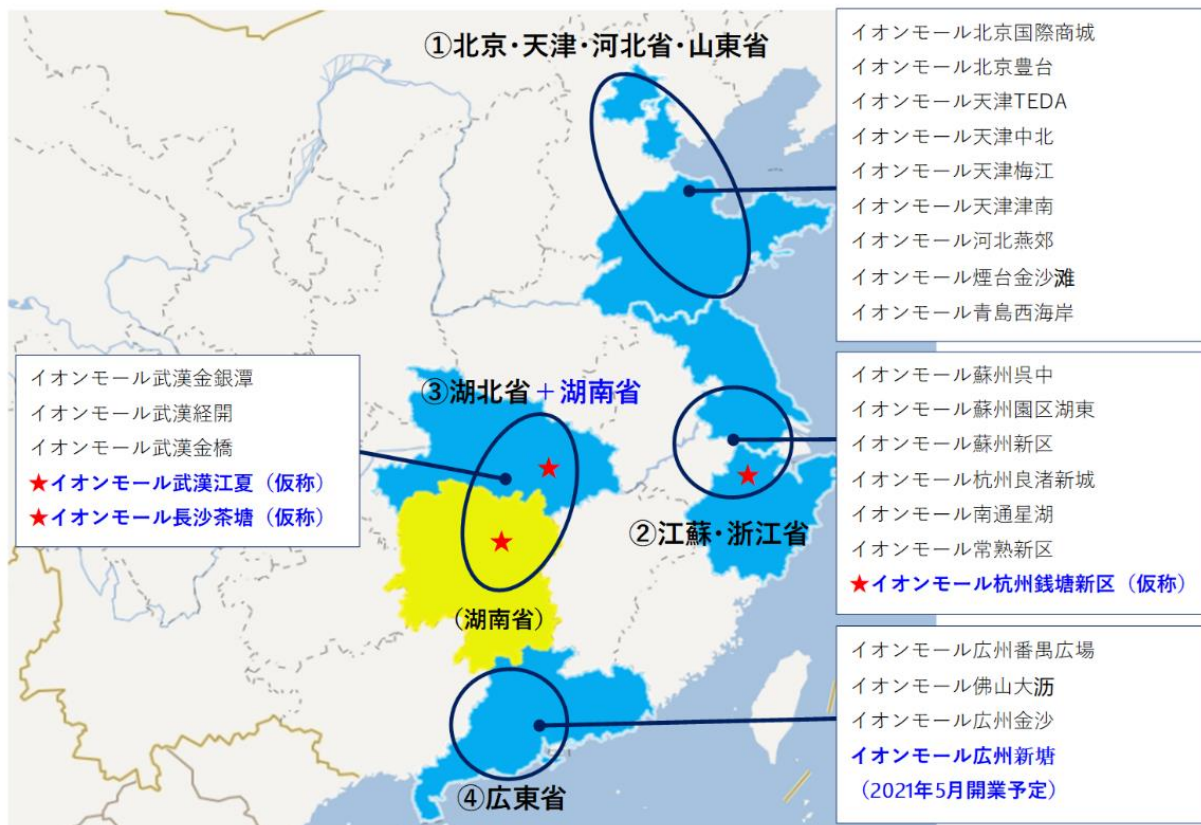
①北京・天津・河北省・山東省

イオンモール北京国際商城
イオンモール北京豊台
イオンモール天津TEDA
イオンモール天津中北
イオンモール天津梅江
イオンモール天津津南
イオンモール河北燕郊
イオンモール煙台金沙灘
イオンモール青島西海岸

イオンモール武漢金銀潭
イオンモール武漢経開
イオンモール武漢金橋
★イオンモール武漢江夏（仮称）
★イオンモール長沙茶塘（仮称）

③湖北省＋湖南省

（湖南省）

イオンモール蘇州呉中
イオンモール蘇州園区湖東
イオンモール蘇州新区
イオンモール杭州良渚新城
イオンモール南通星湖
イオンモール常熟新区
★イオンモール杭州銭塘新区（仮称）

②江蘇・浙江省

イオンモール広州番禺広場
イオンモール佛山大沥
イオンモール広州金沙
イオンモール広州新塘
（2021年5月開業予定）

④広東省